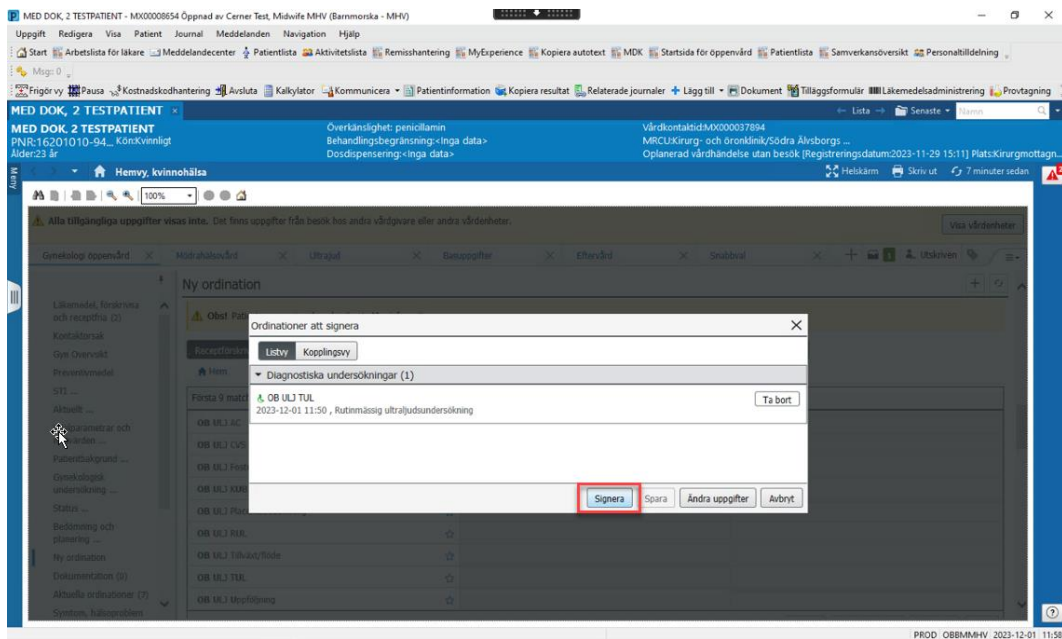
MED DOK, 2 TESTPATIENT - MX00008654 Öppnad av Cerner Test, Midwife MHV (Barnmorska - MHV)

Uppgift Redigera Visa Patient Journal Meddelanden Navigation Hjälp

Start Arbetslista för läkare Meddelandecenter Patientlista Aktivitetslista Remisshantering MyExperience Kopiera autotext MDK Startsida för öppenvård Patientlista Samverkansöversikt Personaltilldelning

Msg: 0

Frigör vy Pausa Kostnadskodhantering Avsluta Kalkylator Kommunicera Patientinformation Kopiera resultat Relaterade journaler Lägg till Dokument Tilläggsformulär Läkemedelsadministrering Provtagning

MED DOK, 2 TESTPATIENT ×

Lista Senaste Namn

MED DOK, 2 TESTPATIENT
PNR:16201010-94... Kön:Kvinnligt
Ålder:23 år

Överkänslighet: penicillamin
Behandlingsbegränsning:<Inga data>
Dosdispensering:<Inga data>

Vårdkontaktid:MX000037894
MRCU:Kirurg- och öronklinik/Södra Älvsborgs ...
Oplanerad vårdhändelse utan besök [Registreringsdatum:2023-11-29 15:11] Plats:Kirurgmottagn...

Meny

Hemvy, kvinnohälsa

Helskärm Skriv ut 7 minuter sedan

100%

Alla tillgängliga uppgifter visas inte. Det finns uppgifter från besök hos andra vårdgivare eller andra vårdenheter.

Visa vårdenheter

Gynekologi öppenvård × Mödrahälsovård × Ultraljud × Basuppgifter × Eftervård × Snabbval ×

Utskriven

Ny ordination

Läkemedel, förskriva och receptlista (2)
Kontaktorsak
Gyn Översikt
Preventivmedel
STI
Aktuellt
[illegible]parametrar och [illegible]värden
Patientbakgrund
Gynekologisk undersökning
Status
Bedömning och planering
Ny ordination
Dokumentation (0)
Aktuella ordinationer (7)
System, hälsoproblem

Obs! Pat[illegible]

Receptförskr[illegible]

Hem

Första 9 match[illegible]

OB ULJ AC
OB ULJ CVS
OB ULJ Fost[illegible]
OB ULJ KUB
OB ULJ Pl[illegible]
OB ULJ RUL
OB ULJ Tillväxt/flöde
OB ULJ TUL
OB ULJ Uppföljning

Ordinationer att signera

Listvy Kopplingsvy

Diagnostiska undersökningar (1)

OB ULJ TUL
2023-12-01 11:50 , Rutinmässig ultraljudsundersökning

Ta bort

Signera Spara Ändra uppgifter Avbryt

PROD OBBMMHV 2023-12-01 11:5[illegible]